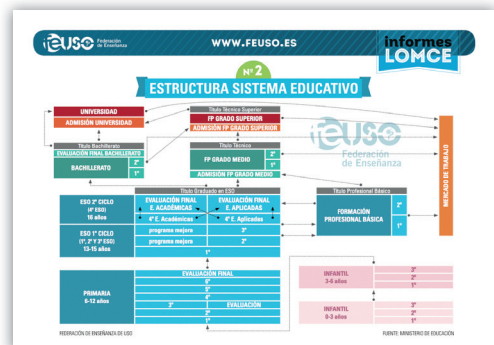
feuso Federación de Enseñanza

WWW.FEUSO.ES

informes LOMCE

Nº 2

ESTRUCTURA SISTEMA EDUCATIVO

UNIVERSIDAD

ADMISIÓN UNIVERSIDAD

Título Técnico Superior

FP GRADO SUPERIOR

ADMISIÓN FP GRADO SUPERIOR

feuso Federación de Enseñanza

Título Bachillerato

EVALUACIÓN FINAL BACHILLERATO

BACHILLERATO

2º

1º

Título Técnico

FP GRADO MEDIO

2º

1º

ADMISIÓN FP GRADO MEDIO

MERCADO DE TRABAJO

Título Graduado en ESO

Título Profesional Básico

ESO 2º CICLO (4º ESO) 16 años

EVALUACIÓN FINAL E. ACADÉMICAS

EVALUACIÓN FINAL E. APLICADAS

4º E. Académicas

4º E. Aplicadas

FORMACIÓN PROFESIONAL BÁSICA

2º

1º

ESO 1º CICLO (1º, 2º Y 3º ESO) 13-15 años

programa mejora

3º

programa mejora

2º

1º

EVALUACIÓN FINAL

PRIMARIA 6-12 años

6º

5º

4º

3º

EVALUACIÓN

2º

1º

INFANTIL 3-6 años

3º

2º

1º

INFANTIL 0-3 años

3º

2º

1º

FEDERACIÓN DE ENSEÑANZA DE USO

FUENTE: MINISTERIO DE EDUCACIÓN